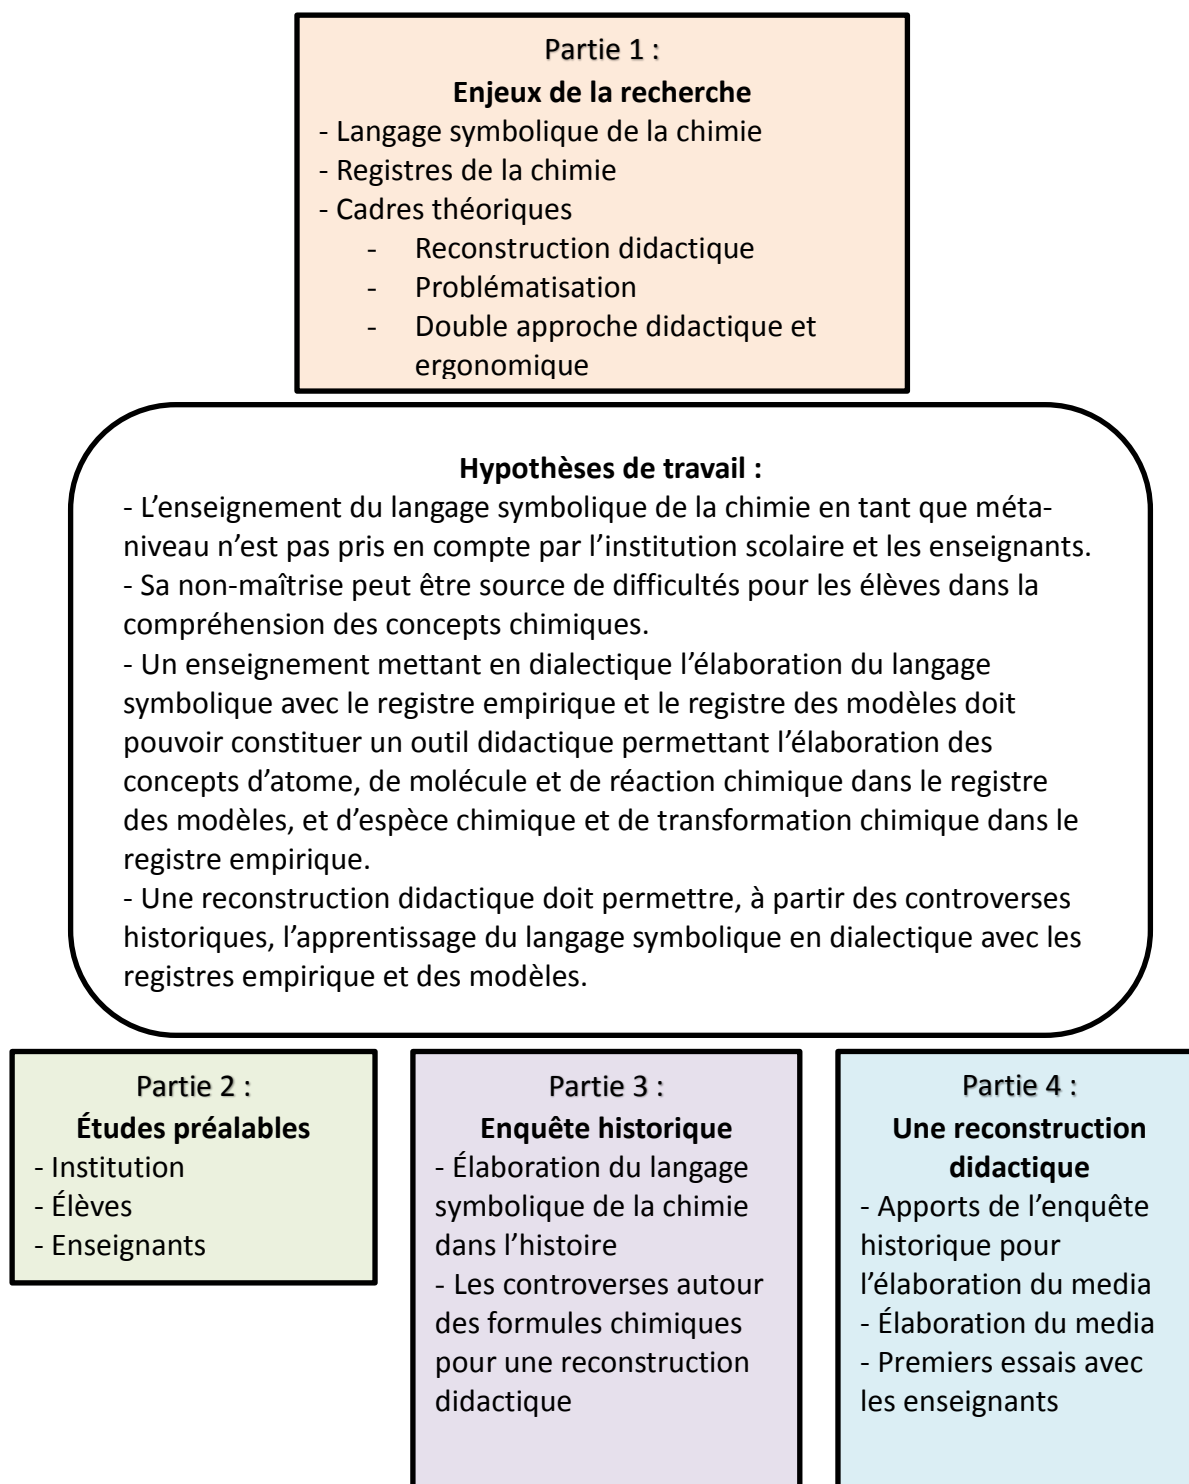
Partie 1 :
**Enjeux de la recherche**
- Langage symbolique de la chimie
- Registres de la chimie
- Cadres théoriques
 - Reconstruction didactique
 - Problématisation
 - Double approche didactique et ergonomique

**Hypothèses de travail :**
- L'enseignement du langage symbolique de la chimie en tant que méta-niveau n'est pas pris en compte par l'institution scolaire et les enseignants.
- Sa non-maîtrise peut être source de difficultés pour les élèves dans la compréhension des concepts chimiques.
- Un enseignement mettant en dialectique l'élaboration du langage symbolique avec le registre empirique et le registre des modèles doit pouvoir constituer un outil didactique permettant l'élaboration des concepts d'atome, de molécule et de réaction chimique dans le registre des modèles, et d'espèce chimique et de transformation chimique dans le registre empirique.
- Une reconstruction didactique doit permettre, à partir des controverses historiques, l'apprentissage du langage symbolique en dialectique avec les registres empirique et des modèles.

Partie 2 :
**Études préalables**
- Institution
- Élèves
- Enseignants

Partie 3 :
**Enquête historique**
- Élaboration du langage symbolique de la chimie dans l'histoire
- Les controverses autour des formules chimiques pour une reconstruction didactique

Partie 4 :
**Une reconstruction didactique**
- Apports de l'enquête historique pour l'élaboration du media
- Élaboration du media
- Premiers essais avec les enseignants